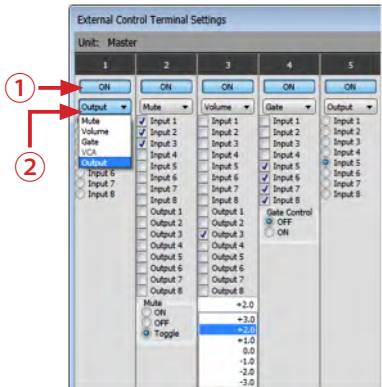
External Control Terminal Settings

Unit: Master

①

②

1
ON
Output
Mute
Volume
Gate
VCA
Output
Input 6
Input 7
Input 8

2
ON
Mute
Input 1
Input 2
Input 3
Input 4
Input 5
Input 6
Input 7
Input 8
Output 1
Output 2
Output 3
Output 4
Output 5
Output 6
Output 7
Output 8
Mute
ON
OFF
Toggle

3
ON
Volume
Input 1
Input 2
Input 3
Input 4
Input 5
Input 6
Input 7
Input 8
Output 1
Output 2
Output 3
Output 4
Output 5
Output 6
Output 7
Output 8
+2.0
+3.0
+2.0
+1.0
0.0
-1.0
-2.0
-3.0

4
ON
Gate
Input 1
Input 2
Input 3
Input 4
Input 5
Input 6
Input 7
Input 8
Gate Control
OFF
ON

5
ON
Output
Input 1
Input 2
Input 3
Input 4
Input 5
Input 6
Input 7
Input 8